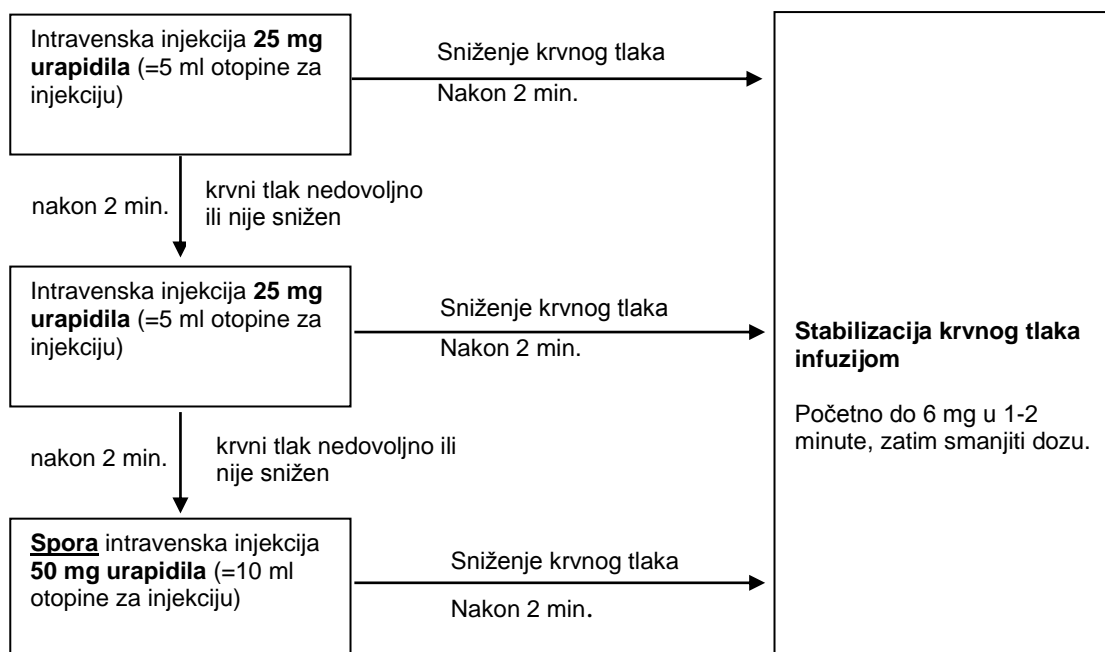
Intravenska injekcija **25 mg urapidila** (=5 ml otopine za injekciju)

Sniženje krvnog tlaka

Nakon 2 min.

nakon 2 min.

krvni tlak nedovoljno ili nije snižen

Intravenska injekcija **25 mg urapidila** (=5 ml otopine za injekciju)

Sniženje krvnog tlaka

Nakon 2 min.

nakon 2 min.

krvni tlak nedovoljno ili nije snižen

**Spora** intravenska injekcija **50 mg urapidila** (=10 ml otopine za injekciju)

Sniženje krvnog tlaka

Nakon 2 min.

**Stabilizacija krvnog tlaka infuzijom**

Početno do 6 mg u 1-2 minute, zatim smanjiti dozu.